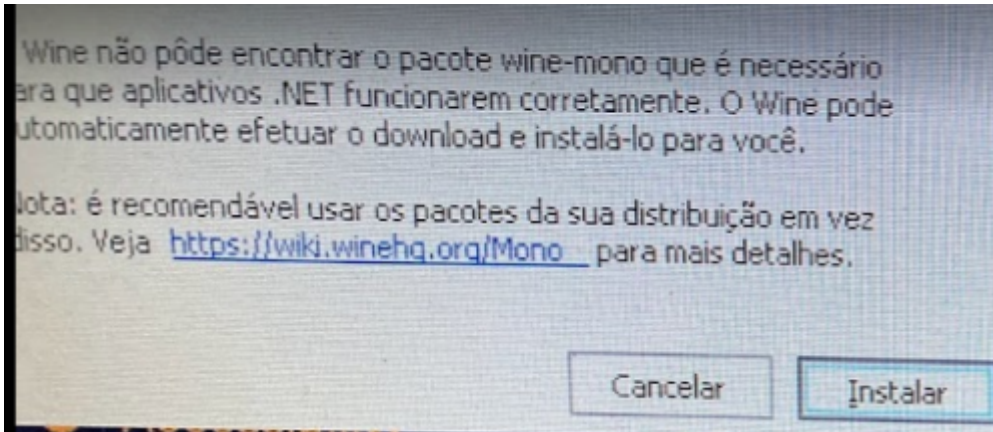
Wine não pôde encontrar o pacote wine-mono que é necessário ara que aplicativos .NET funcionarem corretamente. O Wine pode utomaticamente efetuar o download e instalá-lo para você.

lota: é recomendável usar os pacotes da sua distribuição em vez disso. Veja https://wiki.winehq.org/Mono para mais detalhes.

Cancelar Instalar